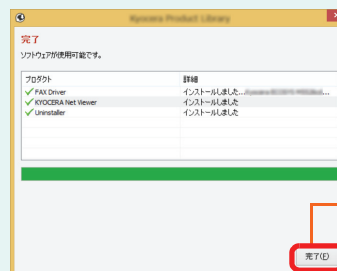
Kyocera Product Library

完了

ソフトウェアが使用可能です。

| プロダクト | 詳細 |
|---|---|
| FAX Driver | インストールしました... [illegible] |
| KYOCERA Net Viewer | インストールしました |
| Uninstaller | インストールしました |

完了(F)